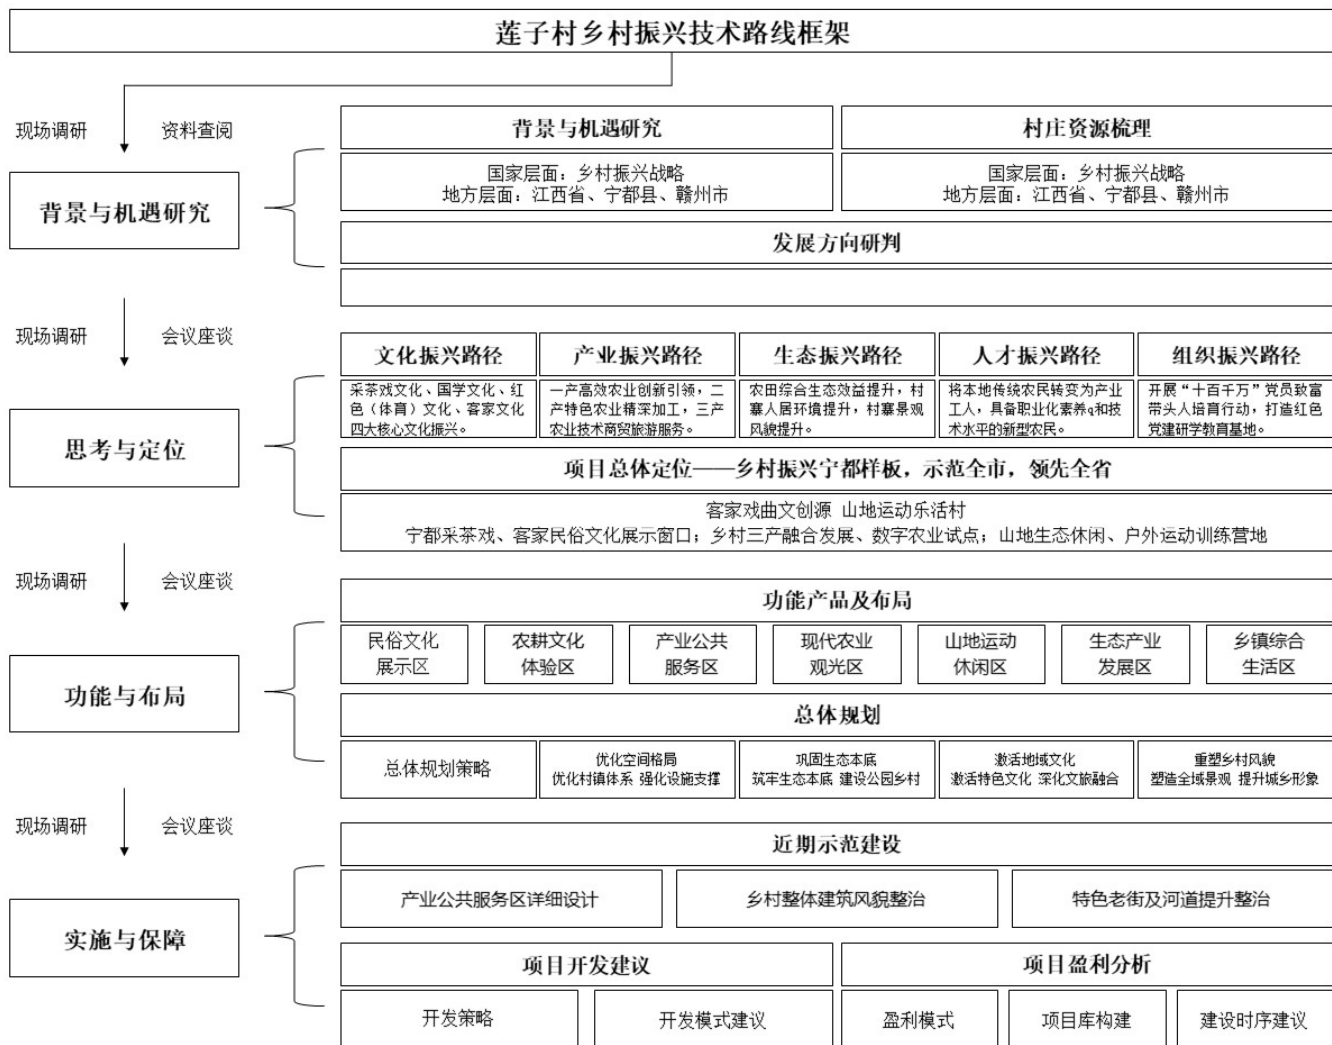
莲子村乡村振兴技术路线框架

现场调研 资料查阅

背景与机遇研究

背景与机遇研究

村庄资源梳理

国家层面：乡村振兴战略
地方层面：江西省、宁都县、赣州市

国家层面：乡村振兴战略
地方层面：江西省、宁都县、赣州市

发展方向研判

现场调研 会议座谈

思考与定位

文化振兴路径

产业振兴路径

生态振兴路径

人才振兴路径

组织振兴路径

采茶戏文化、国学文化、红色（体育）文化、客家文化四大核心文化振兴。

一产高效农业创新引领，二产特色农业精深加工，三产农业技术商贸旅游服务。

农田综合生态效益提升，村寨人居环境提升，村寨景观风貌提升。

将本地传统农民转变为产业工人，具备职业化素养q和技术水平的新型农民。

开展“十百千万”党员致富带头人培育行动，打造红色党建研学教育基地。

项目总体定位——乡村振兴宁都样板，示范全市，领先全省

客家戏曲文创源 山地运动乐活村
宁都采茶戏、客家民俗文化展示窗口；乡村三产融合发展、数字农业试点；山地生态休闲、户外运动训练营地

现场调研 会议座谈

功能与布局

功能产品及布局

民俗文化展示区

农耕文化体验区

产业公共服务区

现代农业观光区

山地运动休闲区

生态产业发展区

乡镇综合生活区

总体规划

总体规划策略

优化空间格局
优化村镇体系 强化设施支撑

巩固生态本底
筑牢生态本底 建设公园乡村

激活地域文化
激活特色文化 深化文旅融合

重塑乡村风貌
塑造全域景观 提升城乡形象

现场调研 会议座谈

实施与保障

近期示范建设

产业公共服务区详细设计

乡村整体建筑风貌整治

特色老街及河道提升整治

项目开发建议

项目盈利分析

开发策略

开发模式建议

盈利模式

项目库构建

建设时序建议